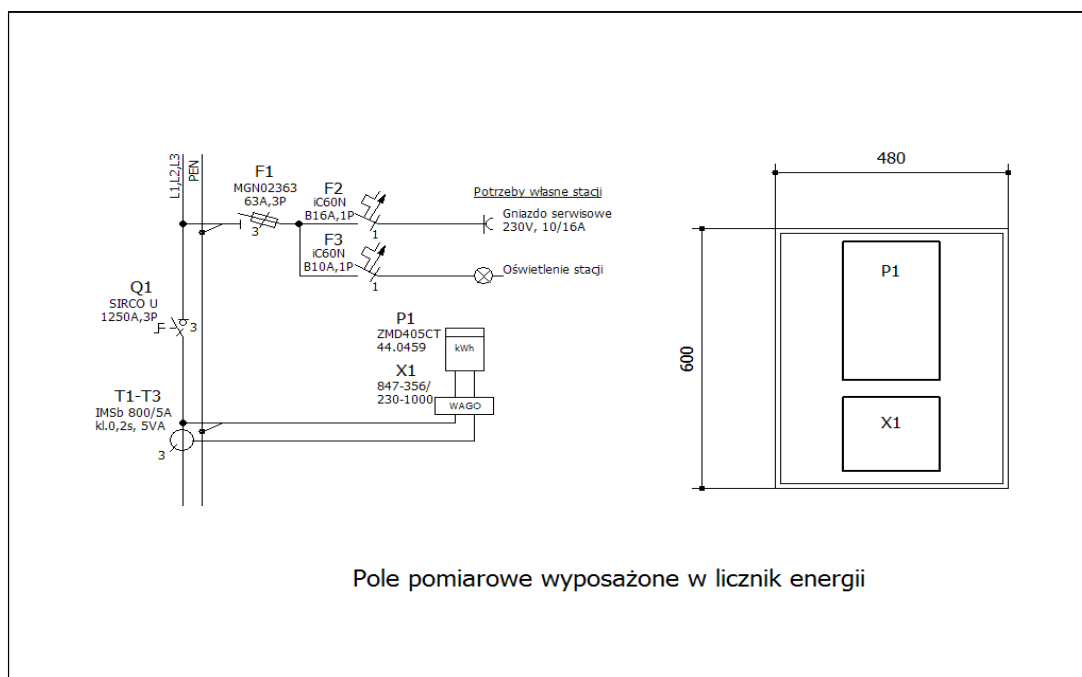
L1,L2,L3
PEN

F1
MGN02363
63A,3P
3

F2
iC60N
B16A,1P
1

F3
iC60N
B10A,1P
1

Potrzeby własne stacji
Gniazdo serwisowe
230V, 10/16A
Oświetlenie stacji

Q1
SIRCO U
1250A,3P
3

P1
ZMD405CT
44.0459
kWh

X1
847-356/
230-1000
WAGO

T1-T3
IMSb 800/5A
kl.0,2s, 5VA
3

480
600
P1
X1

Pole pomiarowe wyposażone w licznik energii